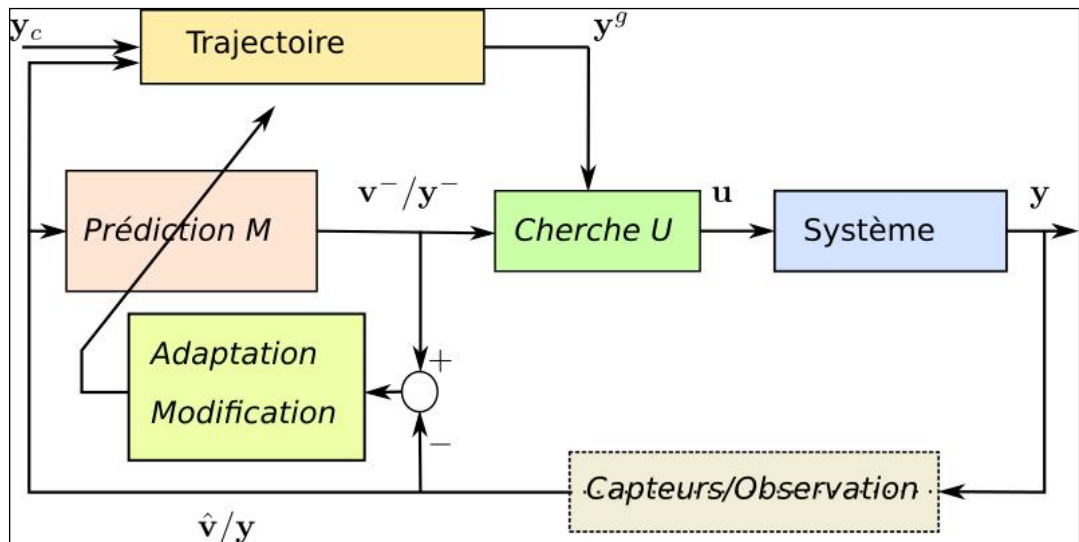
$\mathbf{y}_c$

Trajectoire

$\mathbf{y}^g$

Prédiction M

$\mathbf{v}^-/\mathbf{y}^-$

Cherche U

$\mathbf{u}$

Système

$\mathbf{y}$

Adaptation
Modification

+

−

Capteurs/Observation

$\hat{\mathbf{v}}/\mathbf{y}$